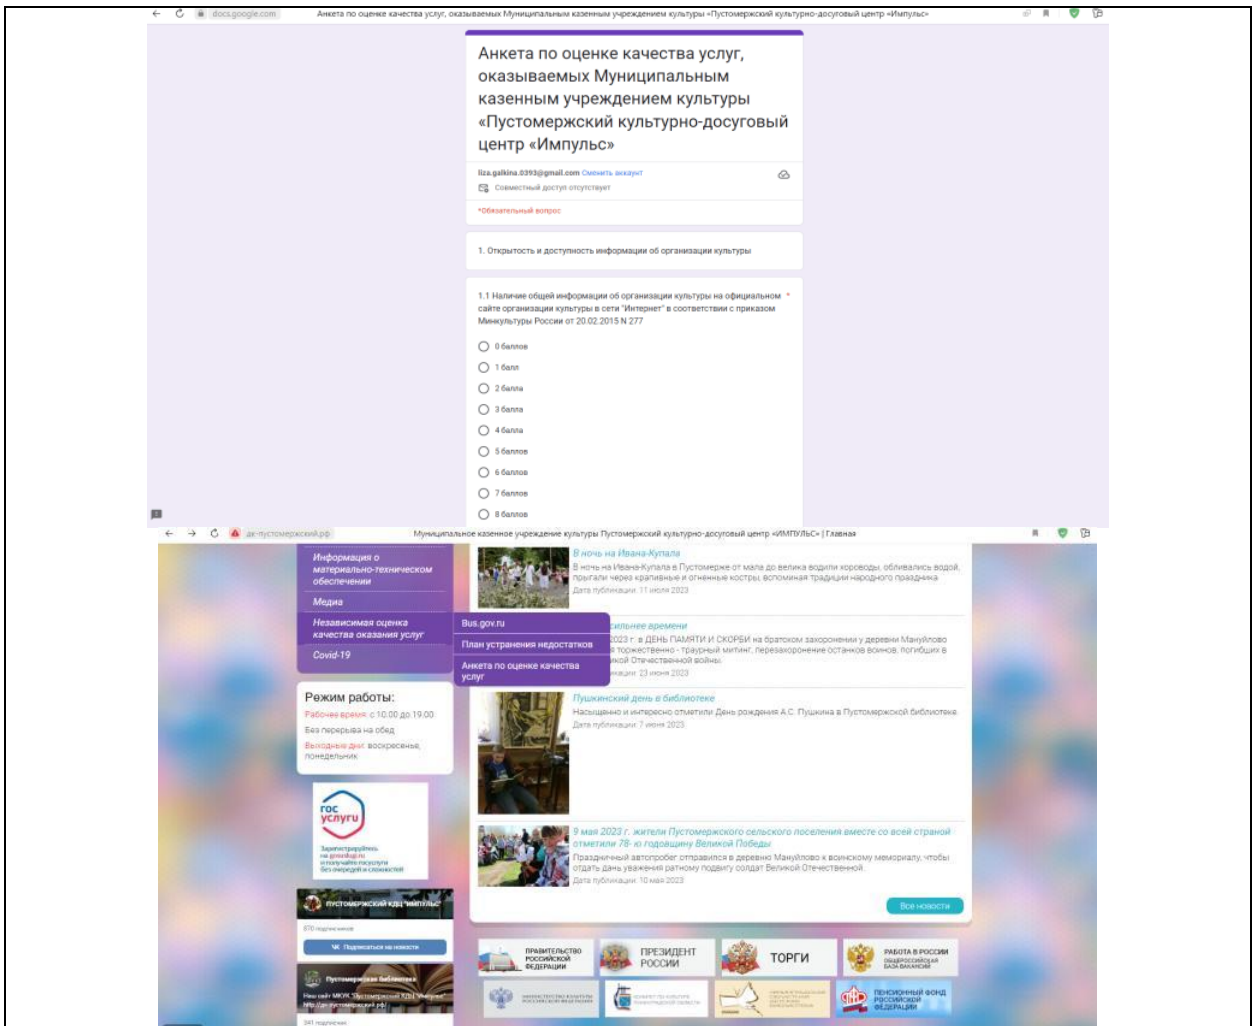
docs.google.com Анкета по оценке качества услуг, оказываемых Муниципальным казенным учреждением культуры «Пустомержский культурно-досуговый центр «Импульс»

Анкета по оценке качества услуг, оказываемых Муниципальным казенным учреждением культуры «Пустомержский культурно-досуговый центр «Импульс»

liza.galkina.0393@gmail.com Сменить аккаунт
Совместный доступ отсутствует

*Обязательный вопрос

1. Открытость и доступность информации об организации культуры

1.1 Наличие общей информации об организации культуры на официальном сайте организации культуры в сети "Интернет" в соответствии с приказом Минкультуры России от 20.02.2015 N 277 *

0 баллов
1 балл
2 балла
3 балла
4 балла
5 баллов
6 баллов
7 баллов
8 баллов

дк-пустомержский.рф Муниципальное казенное учреждение культуры Пустомержский культурно-досуговый центр «ИМПУЛЬС» | Главная

Информация о материально-техническом обеспечении
Медиа
Независимая оценка качества оказания услуг
Covid-19

Bus.gov.ru
План устранения недостатков
Анкета по оценке качества услуг

Режим работы:
Рабочее время: с 10.00 до 19.00
Без перерыва на обед
Выходные дни: воскресенье, понедельник

гос услуги
Зарегистрируйтесь на gosuslugi.ru и получайте госуслуги без очередей и сложностей

ПУСТОМЕРЖСКИЙ КДЦ "ИМПУЛЬС"
870 подписчиков
Подписаться на новости

Пустомержская библиотека
Наш сайт МКУК "Пустомержский КДЦ "Импульс" http://дк-пустомержский.рф/
341 подписчик

В ночь на Ивана-Купала
В ночь на Ивана-Купала в Пустомержье от мала до велика водили хороводы, обливались водой, прыгали через крапивные и огненные костры, вспоминая традиции народного праздника.
Дата публикации: 11 июля 2023

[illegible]сильнее времени
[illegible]2023 г. в ДЕНЬ ПАМЯТИ И СКОРБИ на братском захоронении у деревни Мануйлово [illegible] торжественно - траурный митинг, перезахоронение останков воинов, погибших в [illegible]кой Отечественной войны.
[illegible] 23 июня 2023

Пушкинский день в библиотеке
Насыщенно и интересно отметили День рождения А.С. Пушкина в Пустомержской библиотеке.
Дата публикации: 7 июня 2023

9 мая 2023 г. жители Пустомержского сельского поселения вместе со всей страной отметили 78- ю годовщину Великой Победы
Праздничный автопробег отправился в деревню Мануйлово к воинскому мемориалу, чтобы отдать дань уважения ратному подвигу солдат Великой Отечественной.
Дата публикации: 10 мая 2023

Все новости

ПРАВИТЕЛЬСТВО РОССИЙСКОЙ ФЕДЕРАЦИИ
ПРЕЗИДЕНТ РОССИИ
ТОРГИ
РАБОТА В РОССИИ ОБЩЕРОССИЙСКАЯ БАЗА ВАКАНСИЙ
МИНИСТЕРСТВО КУЛЬТУРЫ РОССИЙСКОЙ ФЕДЕРАЦИИ
КОМИТЕТ ПО КУЛЬТУРЕ ЛЕНИНГРАДСКОЙ ОБЛАСТИ
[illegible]
ПЕНСИОННЫЙ ФОНД РОССИЙСКОЙ ФЕДЕРАЦИИ